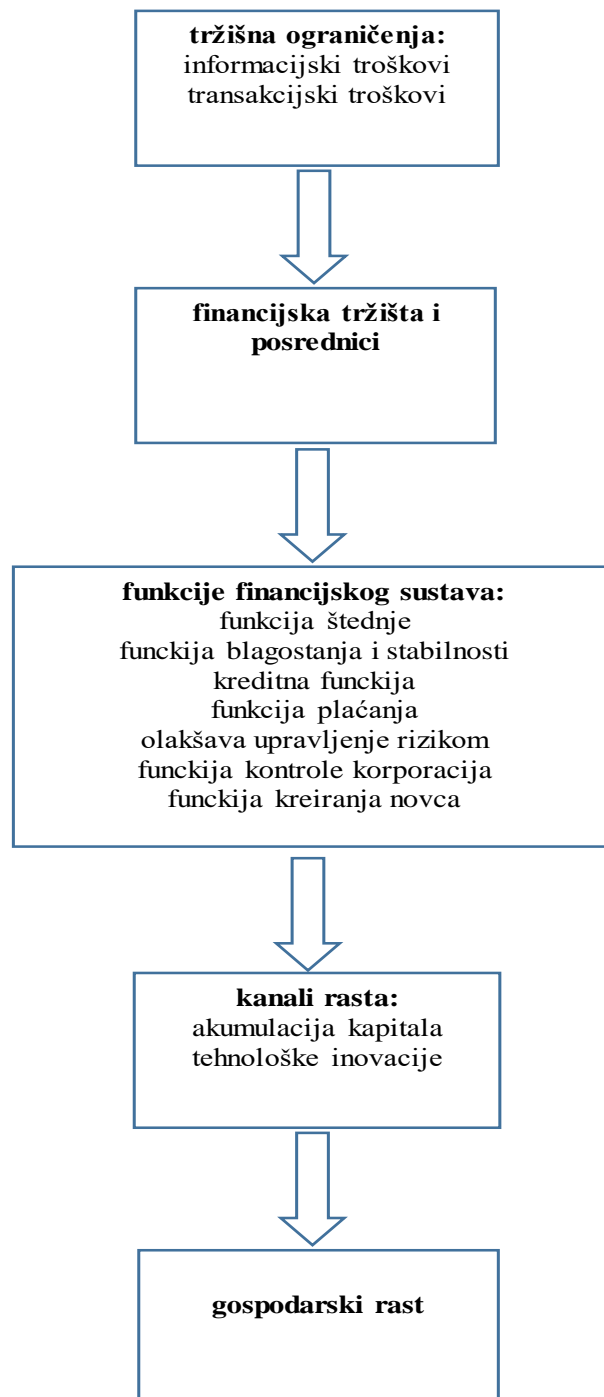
**tržišna ograničenja:**
informacijski troškovi
transakcijski troškovi

**financijska tržišta i posrednici**

**funkcije financijskog sustava:**
funkcija štednje
funckija blagostanja i stabilnosti
kreditna funckija
funkcija plaćanja
olakšava upravljenje rizikom
funckija kontrole korporacija
funckija kreiranja novca

**kanali rasta:**
akumulacija kapitala
tehnološke inovacije

**gospodarski rast**